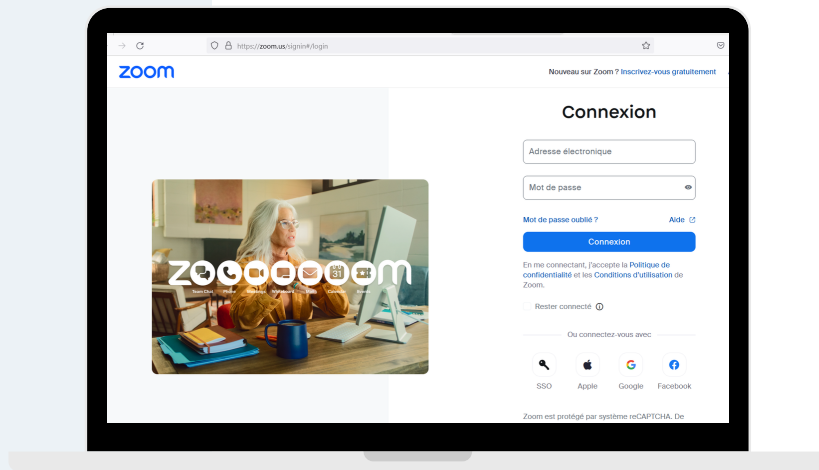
https://zoom.us/signin#/login

zoom

Nouveau sur Zoom ? Inscrivez-vous gratuitement

Connexion

Adresse électronique

Mot de passe

Mot de passe oublié ?

Aide

Connexion

En me connectant, j'accepte la Politique de confidentialité et les Conditions d'utilisation de Zoom.

Rester connecté

Ou connectez-vous avec

SSO

Apple

Google

Facebook

Zoom est protégé par système reCAPTCHA. De

zoom

Team Chat

Phone

Meetings

Whiteboard

Mail

Calendar

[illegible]